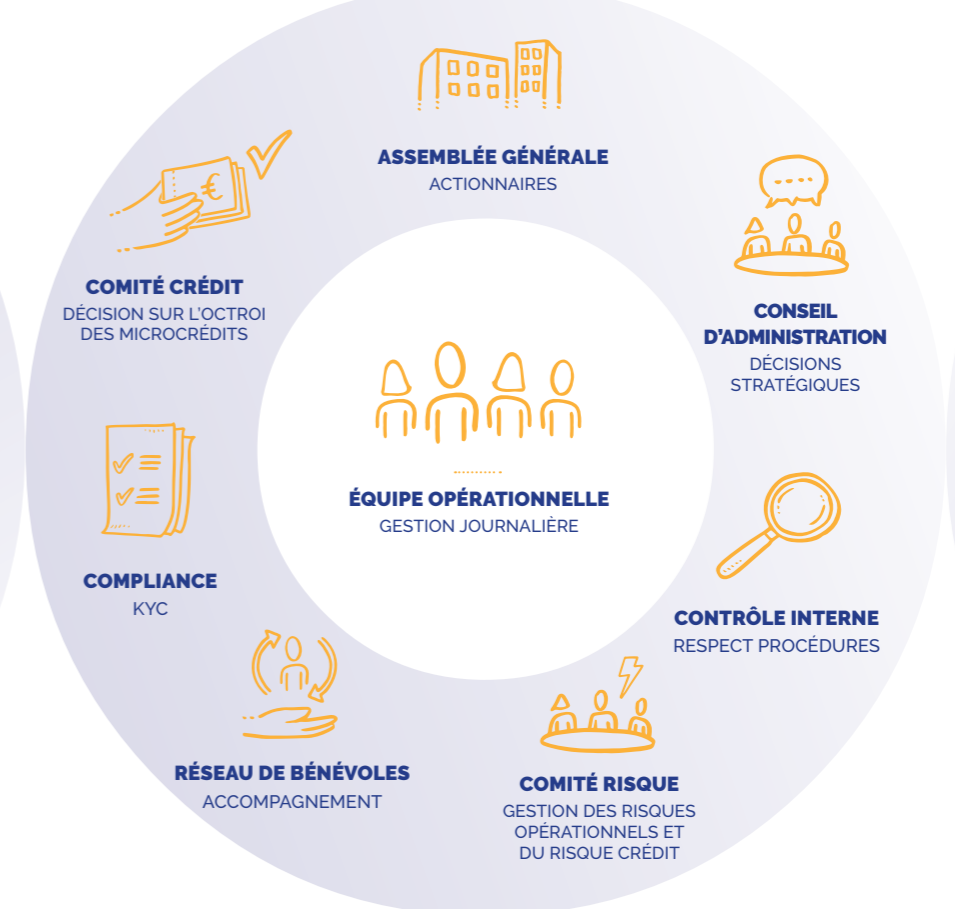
ASSEMBLÉE GÉNÉRALE
ACTIONNAIRES

CONSEIL D'ADMINISTRATION
DÉCISIONS STRATÉGIQUES

CONTRÔLE INTERNE
RESPECT PROCÉDURES

COMITÉ RISQUE
GESTION DES RISQUES OPÉRATIONNELS ET DU RISQUE CRÉDIT

RÉSEAU DE BÉNÉVOLES
ACCOMPAGNEMENT

COMPLIANCE
KYC

COMITÉ CRÉDIT
DÉCISION SUR L'OCTROI DES MICROCRÉDITS

ÉQUIPE OPÉRATIONNELLE
GESTION JOURNALIÈRE